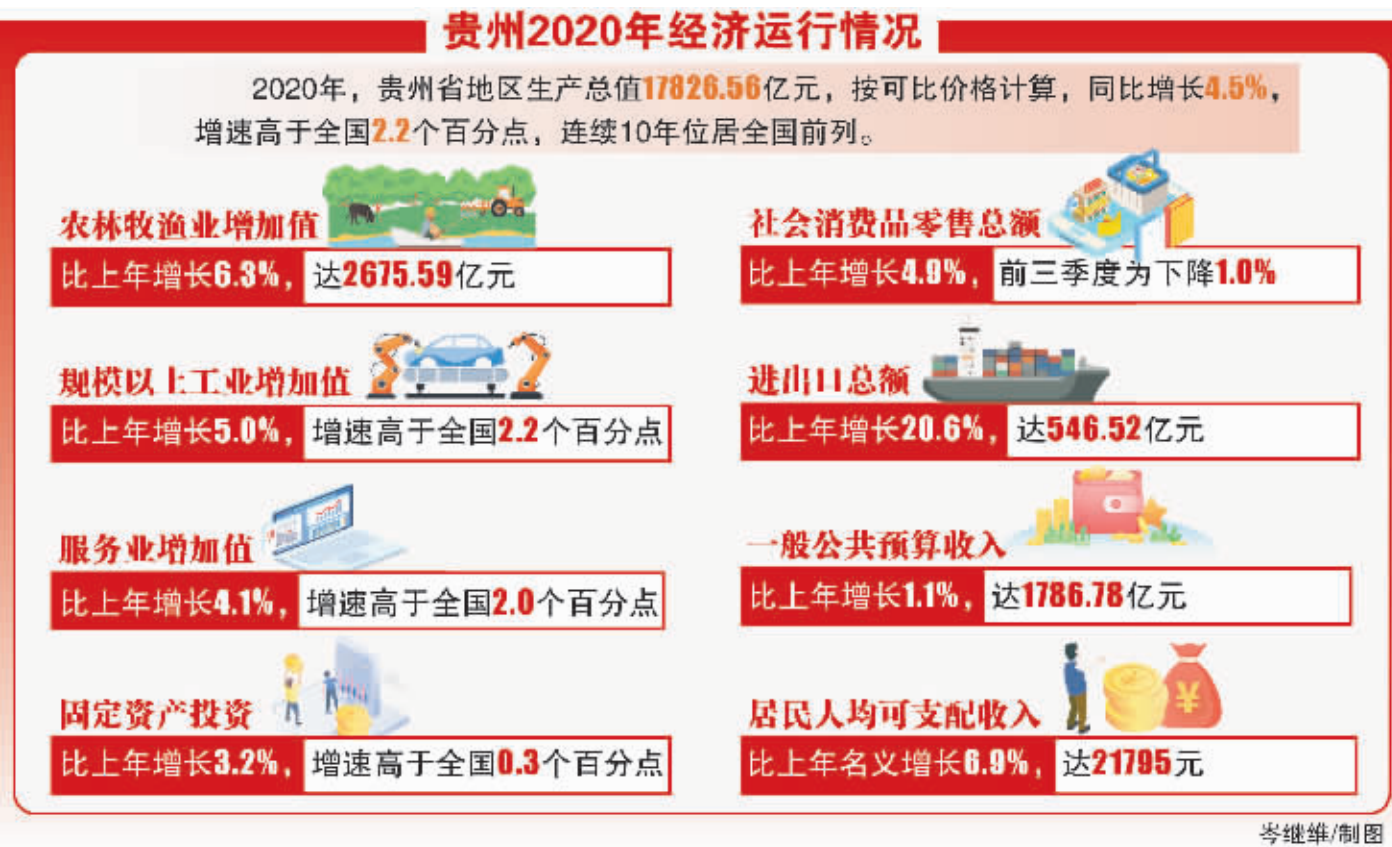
贵州2020年经济运行情况

2020年，贵州省地区生产总值17826.56亿元，按可比价格计算，同比增长4.5%，增速高于全国2.2个百分点，连续10年位居全国前列。

农林牧渔业增加值
比上年增长6.3%，达2675.59亿元

规模以上工业增加值
比上年增长5.0%，增速高于全国2.2个百分点

服务业增加值
比上年增长4.1%，增速高于全国2.0个百分点

固定资产投资
比上年增长3.2%，增速高于全国0.3个百分点

社会消费品零售总额
比上年增长4.9%，前三季度为下降1.0%

进出口总额
比上年增长20.6%，达546.52亿元

一般公共预算收入
比上年增长1.1%，达1786.78亿元

居民人均可支配收入
比上年名义增长6.9%，达21795元

岑继维/制图